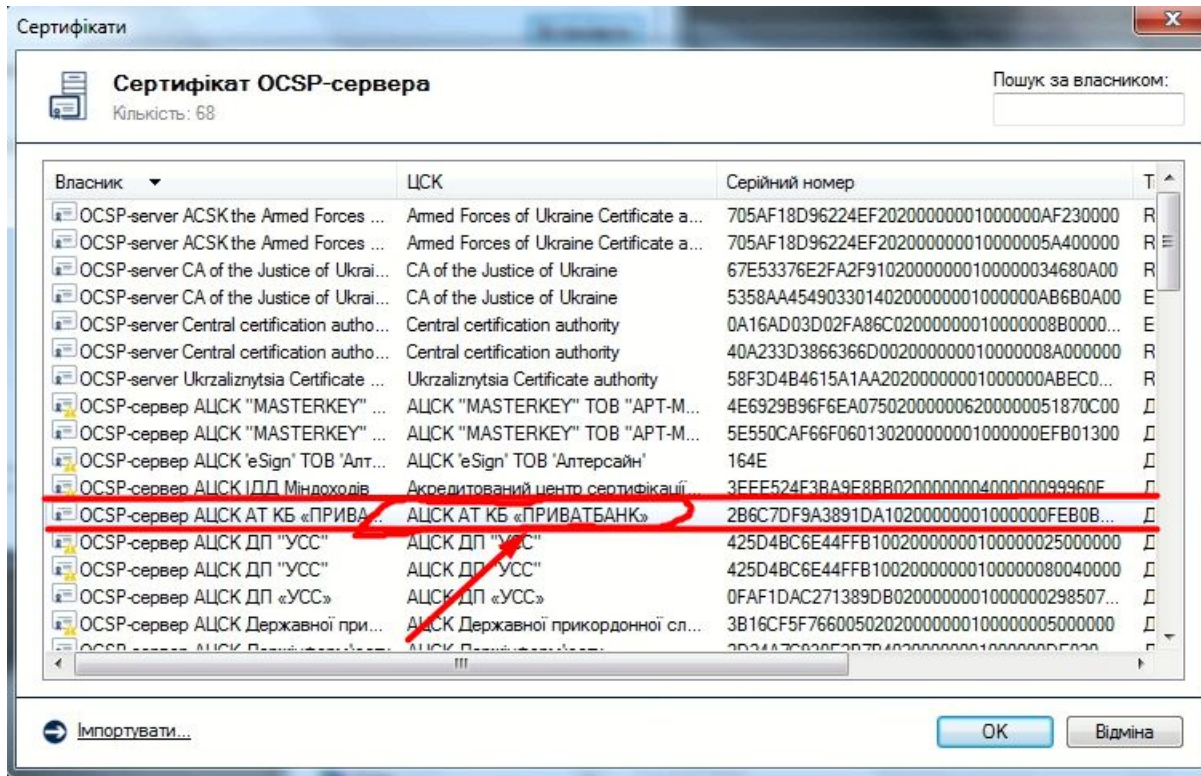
Сертифікати

Сертифікат OCSP-сервера
Кількість: 68

Пошук за власником:

| Власник | ЦСК | Серійний номер | Т |
|---|---|---|---|
| OCSP-server ACSK the Armed Forces ... | Armed Forces of Ukraine Certificate a... | 705AF18D96224EF20200000001000000AF230000 | R |
| OCSP-server ACSK the Armed Forces ... | Armed Forces of Ukraine Certificate a... | 705AF18D96224EF202000000010000005A400000 | R |
| OCSP-server CA of the Justice of Ukrai... | CA of the Justice of Ukraine | 67E53376E2FA2F910200000001000000034680A00 | R |
| OCSP-server CA of the Justice of Ukrai... | CA of the Justice of Ukraine | 5358AA45490330140200000001000000AB6B0A00 | E |
| OCSP-server Central certification autho... | Central certification authority | 0A16AD03D02FA86C020000000010000008B0000... | E |
| OCSP-server Central certification autho... | Central certification authority | 40A233D3866366D002000000010000008A000000 | R |
| OCSP-server Ukrzaliznytsia Certificate ... | Ukrzaliznytsia Certificate authority | 58F3D4B4615A1AA20200000001000000ABEC0... | R |
| OCSP-сервер АЦСК "MASTERKEY" ... | АЦСК "MASTERKEY" ТОВ "АРТ-М... | 4E6929B96F6EA07502000000620000051870C00 | Д |
| OCSP-сервер АЦСК "MASTERKEY" ... | АЦСК "MASTERKEY" ТОВ "АРТ-М... | 5E550CAF66F0601302000000010000000EFB01300 | Д |
| OCSP-сервер АЦСК 'eSign' ТОВ 'Алт... | АЦСК 'eSign' ТОВ 'Алтерсайн' | 164E | Д |
| OCSP-сервер АЦСК ІДД Міндоходів | Акредитований центр сертифікації... | 3EEF524F3BA9E8BB02000000040000099960F | Д |
| OCSP-сервер АЦСК АТ КБ «ПРИВА... | АЦСК АТ КБ «ПРИВАТБАНК» | 2B6C7DF9A3891DA10200000001000000FEB0B... | Д |
| OCSP-сервер АЦСК ДП "УСС" | АЦСК ДП "УСС" | 425D4BC6E44FFB10020000000100000025000000 | Д |
| OCSP-сервер АЦСК ДП "УСС" | АЦСК ДП "УСС" | 425D4BC6E44FFB10020000000100000080040000 | Д |
| OCSP-сервер АЦСК ДП «УСС» | АЦСК ДП «УСС» | 0FAF1DAC271389DB02000000010000000298507... | Д |
| OCSP-сервер АЦСК Державної при... | АЦСК Державної прикордонної сл... | 3B16CF5F766005020200000001000000050000000 | Д |

Імпортувати...

OK
Відміна